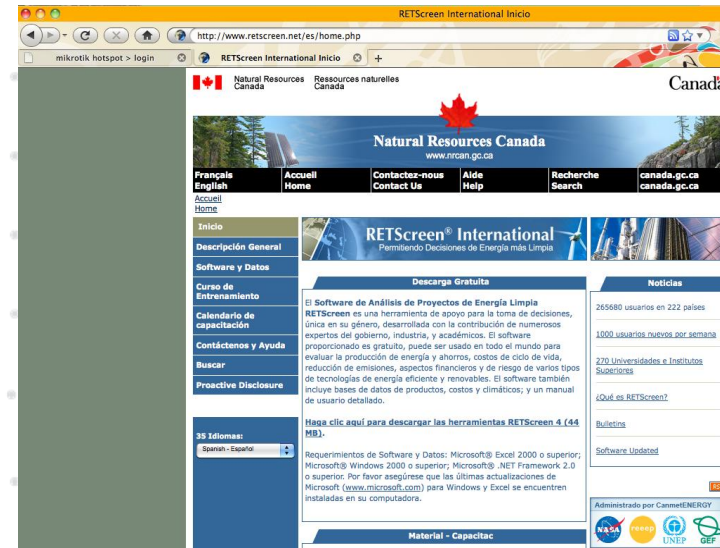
RETScreen International Inicio

http://www.retscreen.net/es/home.php

mikrotik hotspot > login

RETScreen International Inicio

Natural Resources Canada
Ressources naturelles Canada

Canad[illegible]

Natural Resources Canada
www.nrcan.gc.ca

Français
English

Accueil
Home

Contactez-nous
Contact Us

Aide
Help

Recherche
Search

canada.gc.ca
canada.gc.ca

Accueil
Home

Inicio
Descripción General
Software y Datos
Curso de Entrenamiento
Calendario de capacitación
Contáctenos y Ayuda
Buscar
Proactive Disclosure

35 Idiomas:
Spanish - Español

RETScreen® International
Permitiendo Decisiones de Energía más Limpia

Descarga Gratuita

El Software de Análisis de Proyectos de Energía Limpia RETScreen es una herramienta de apoyo para la toma de decisiones, única en su género, desarrollada con la contribución de numerosos expertos del gobierno, industria, y académicos. El software proporcionado es gratuito, puede ser usado en todo el mundo para evaluar la producción de energía y ahorros, costos de ciclo de vida, reducción de emisiones, aspectos financieros y de riesgo de varios tipos de tecnologías de energía eficiente y renovables. El software también incluye bases de datos de productos, costos y climáticos; y un manual de usuario detallado.

Haga clic aquí para descargar las herramientas RETScreen 4 (44 MB).

Requerimientos de Software y Datos: Microsoft® Excel 2000 o superior; Microsoft® Windows 2000 o superior; Microsoft® .NET Framework 2.0 o superior. Por favor asegúrese que las últimas actualizaciones de Microsoft (www.microsoft.com) para Windows y Excel se encuentren instaladas en su computadora.

Material - Capacitac

Noticias

265680 usuarios en 222 países

1000 usuarios nuevos por semana

270 Universidades e Institutos Superiores

¿Qué es RETScreen?

Bulletins

Software Updated

Administrado por CanmetENERGY

NASA
reeep
UNEP
GEF